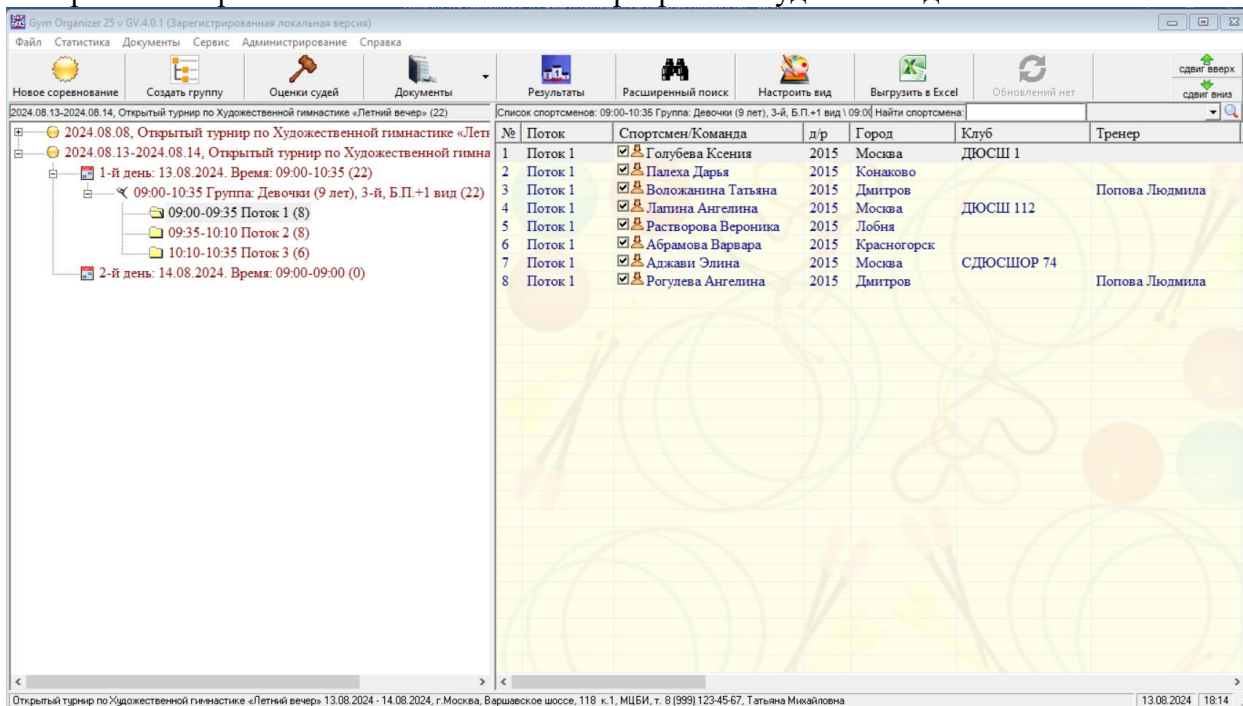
Gym Organizer 25 v GV.4.0.1 (Зарегистрированная локальная версия)

Файл Статистика Документы Сервис Администрирование Справка

Новое соревнование Создать группу Оценки судей Документы Результаты Расширенный поиск Настроить вид Выгрузить в Excel Обновлений нет сдвиг вверх сдвиг вниз

2024.08.13-2024.08.14, Открытый турнир по Художественной гимнастике «Летний вечер» (22)

Список спортсменов: 09:00-10:35 Группа: Девочки (9 лет), 3-й, Б.П.+1 вид \ 09:0 Найти спортсмена:

2024.08.08, Открытый турнир по Художественной гимнастике «Лет
2024.08.13-2024.08.14, Открытый турнир по Художественной гимна
1-й день: 13.08.2024. Время: 09:00-10:35 (22)
09:00-10:35 Группа: Девочки (9 лет), 3-й, Б.П.+1 вид (22)
09:00-09:35 Поток 1 (8)
09:35-10:10 Поток 2 (8)
10:10-10:35 Поток 3 (6)
2-й день: 14.08.2024. Время: 09:00-09:00 (0)

| № | Поток | Спортсмен/Команда | д/р | Город | Клуб | Тренер |
|---|---|---|---|---|---|---|
| 1 | Поток 1 | Голубева Ксения | 2015 | Москва | ДЮСШ 1 | |
| 2 | Поток 1 | Палеха Дарья | 2015 | Конаково | | |
| 3 | Поток 1 | Воложанина Татьяна | 2015 | Дмитров | | Попова Людмила |
| 4 | Поток 1 | Лапина Ангелина | 2015 | Москва | ДЮСШ 112 | |
| 5 | Поток 1 | Растворова Вероника | 2015 | Лобня | | |
| 6 | Поток 1 | Абрамова Варвара | 2015 | Красногорск | | |
| 7 | Поток 1 | Аджави Элина | 2015 | Москва | СДЮСШОР 74 | |
| 8 | Поток 1 | Рогулева Ангелина | 2015 | Дмитров | | Попова Людмила |

Открытый турнир по Художественной гимнастике «Летний вечер» 13.08.2024 - 14.08.2024, г.Москва, Варшавское шоссе, 118 к.1, МЦБИ, т. 8 (999) 123-45-67, Татьяна Михайловна

13.08.2024 18:14